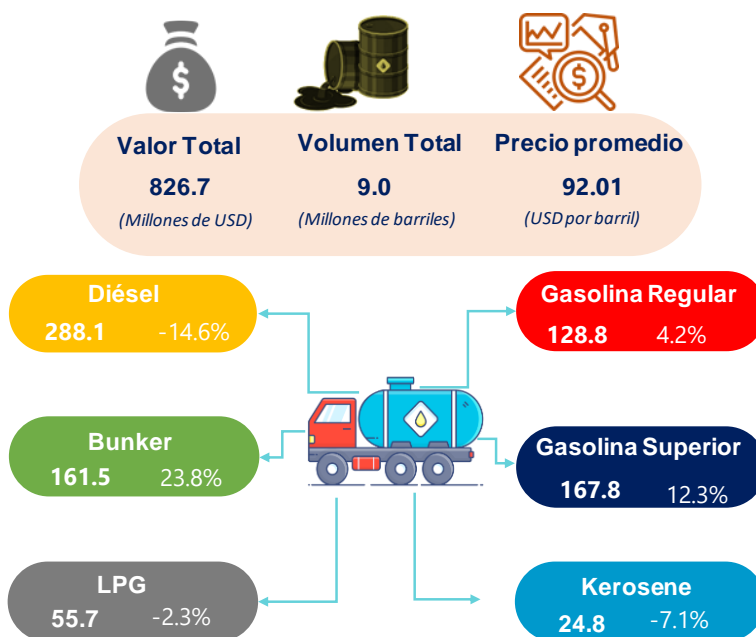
Valor Total
826.7
(Millones de USD)

Volumen Total
9.0
(Millones de barriles)

Precio promedio
92.01
(USD por barril)

Diésel
288.1 -14.6%

Gasolina Regular
128.8 4.2%

Bunker
161.5 23.8%

Gasolina Superior
167.8 12.3%

LPG
55.7 -2.3%

Kerosene
24.8 -7.1%